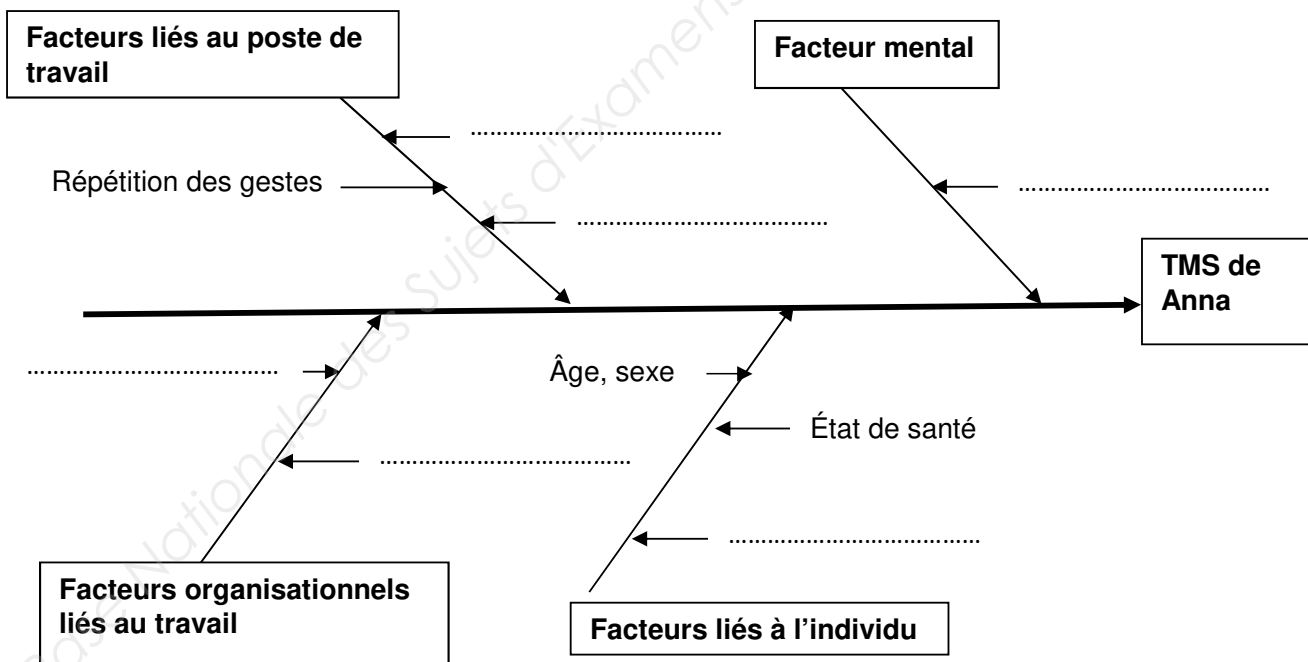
Facteurs liés au poste de travail

Facteur mental

……………………………

Répétition des gestes

……………………………

……………………………

TMS de Anna

……………………………

Âge, sexe

État de santé

……………………………

……………………………

Facteurs organisationnels liés au travail

Facteurs liés à l'individu

Base Nationale des Sujets d'Examens